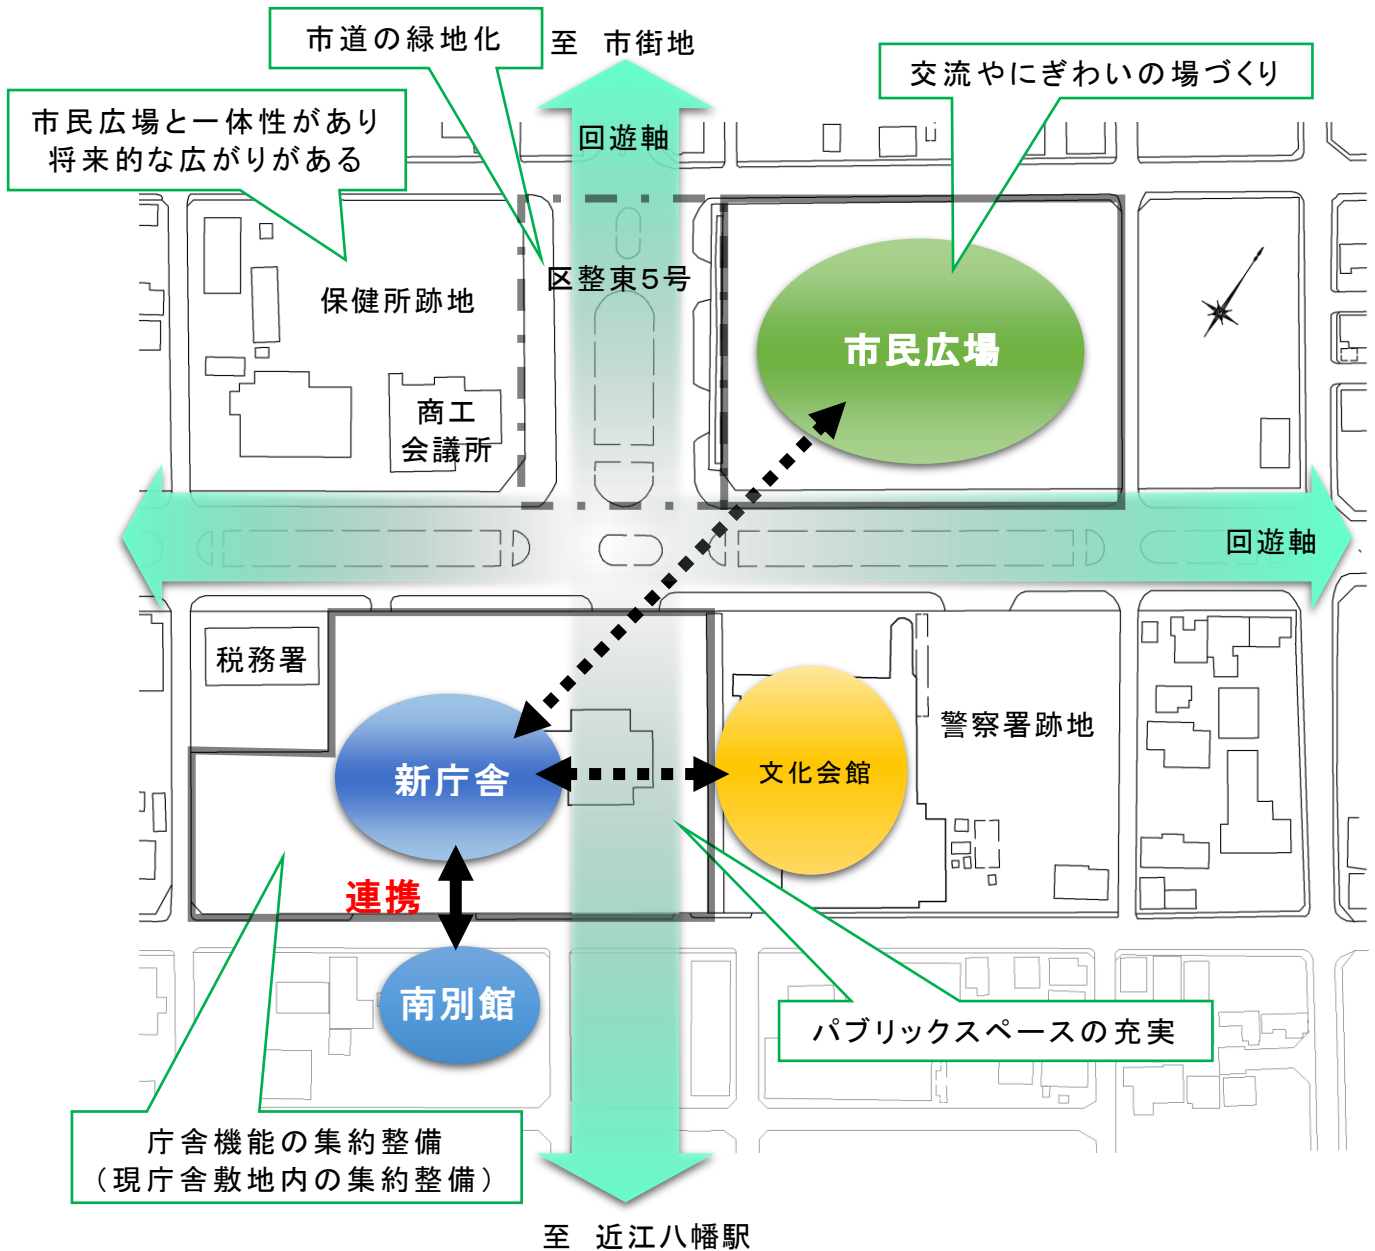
市道の緑地化

至　市街地

交流やにぎわいの場づくり

市民広場と一体性があり将来的な広がりがある

回遊軸

区整東５号

保健所跡地

市民広場

商工会議所

回遊軸

税務署

警察署跡地

新庁舎

文化会館

連携

南別館

パブリックスペースの充実

庁舎機能の集約整備
（現庁舎敷地内の集約整備）

至　近江八幡駅